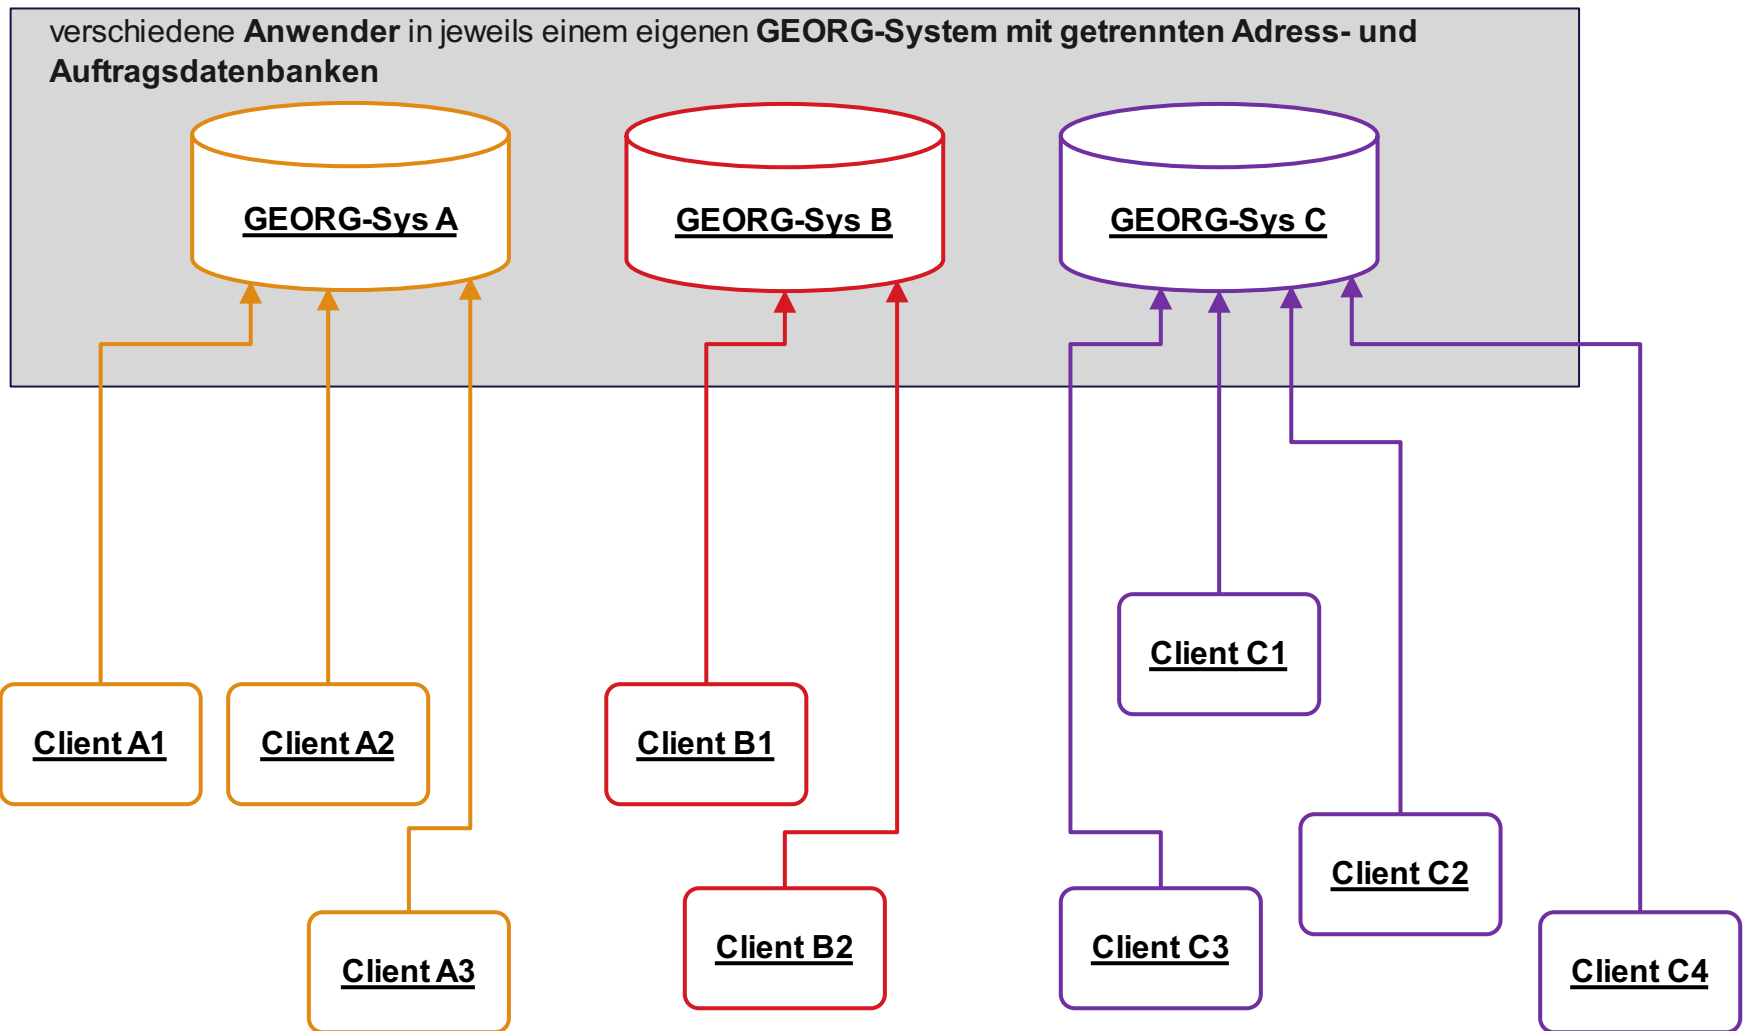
verschiedene **Anwender** in jeweils einem eigenen **GEORG-System mit getrennten Adress- und Auftragsdatenbanken**

GEORG-Sys A

GEORG-Sys B

GEORG-Sys C

Client C1

Client A1

Client A2

Client B1

Client C2

Client A3

Client B2

Client C3

Client C4